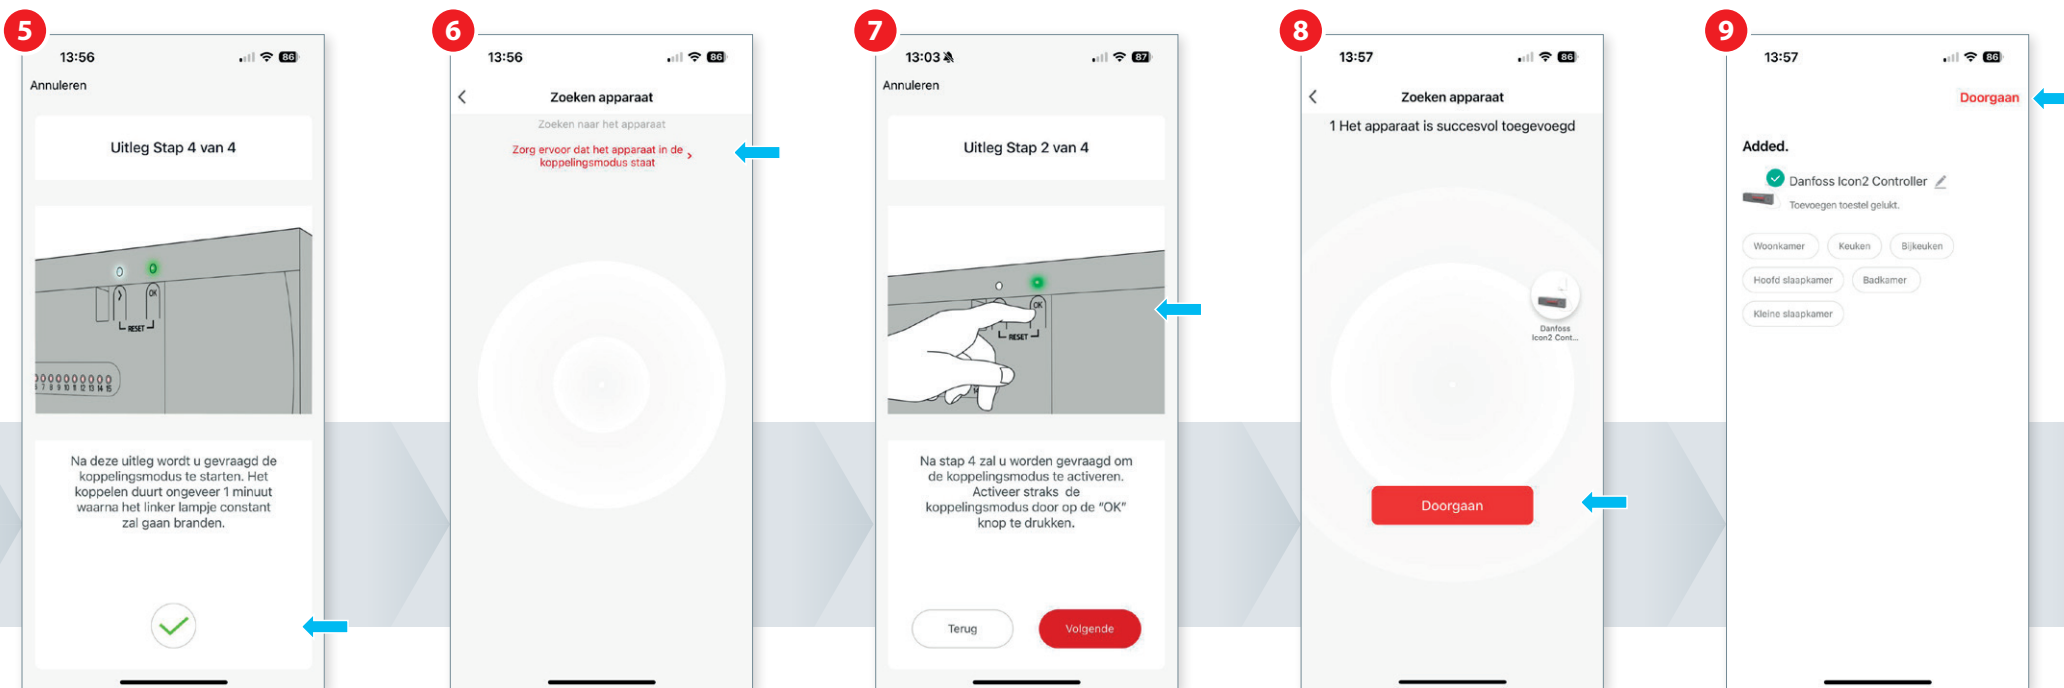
5

13:56

Annuleren

Uitleg Stap 4 van 4

OK

RESET

Na deze uitleg wordt u gevraagd de koppelingsmodus te starten. Het koppelen duurt ongeveer 1 minuut waarna het linker lampje constant zal gaan branden.

6

13:56

Zoeken apparaat

Zoeken naar het apparaat

Zorg ervoor dat het apparaat in de koppelingsmodus staat

7

13:03

Annuleren

Uitleg Stap 2 van 4

OK

RESET

Na stap 4 zal u worden gevraagd om de koppelingsmodus te activeren. Activeer straks de koppelingsmodus door op de "OK" knop te drukken.

Terug

Volgende

8

13:57

Zoeken apparaat

1 Het apparaat is succesvol toegevoegd

Danfoss Icon2 Cont...

Doorgaan

9

13:57

Doorgaan

Added.

Danfoss Icon2 Controller

Toevoegen toestel gelukt.

Woonkamer

Keuken

Bijkeuken

Hoofd slaapkamer

Badkamer

Kleine slaapkamer